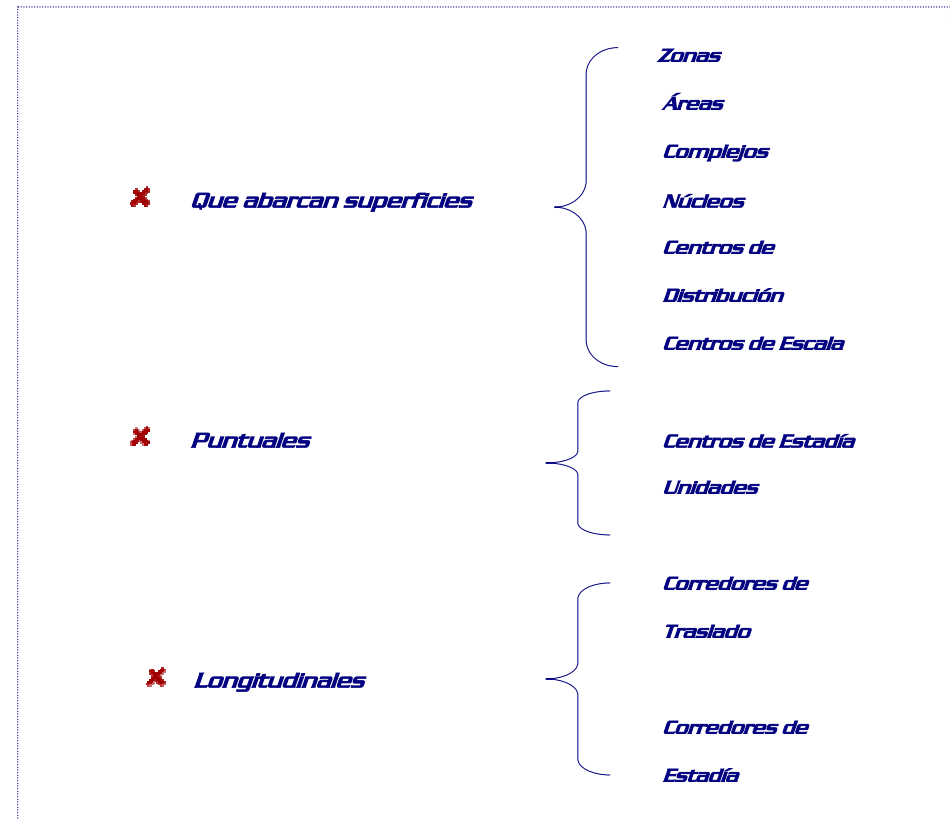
Que abarcan superficies

Zonas

Áreas

Complejos

Núcleos

Centros de Distribución

Centros de Escala

Puntuales

Centros de Estadía

Unidades

Longitudinales

Corredores de Traslado

Corredores de Estadía